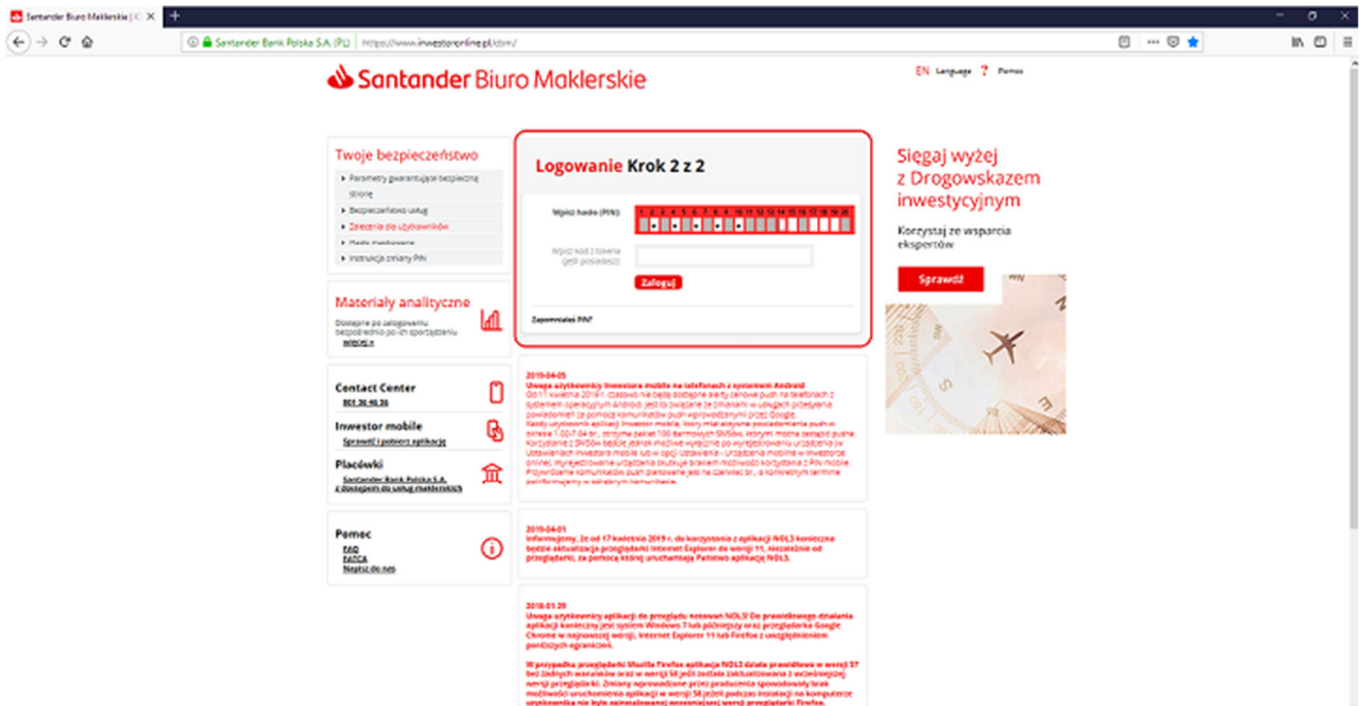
Santander Biuro Maklerskie | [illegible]

Santander Bank Polska S.A. (PL) | https://www.investoronline.pl/dm/

Santander Biuro Maklerskie

EN Language ? Pomoc

Twoje bezpieczeństwo

Parametry gwarantujące bezpieczną stronę
Bezpieczeństwo usług
Zalecenia dla użytkowników
Hasło medialowe
Instrukcja zmiany PIN

Materiały analityczne

Dostępne po zalogowaniu bezpośrednio po ich sporządzeniu
WIĘCEJ »

Contact Center
801 20 40 20

Investor mobile
Sprawdź i pobierz aplikację

Placówki
Santander Bank Polska S.A. z dostępem do usług maklerskich

Pomoc
FAQ
FATCA
Napisz do nas

Logowanie Krok 2 z 2

Wpisz hasło (PIN):
1 2 3 4 5 6 7 8 9 10 11 12 13 14 15 16 17 18 19 20

Wpisz kod z tokena (jeśli posiadasz):

Zaloguj

Zapomniałeś PIN?

2019-04-05
Uwaga użytkownicy Investora mobile na telefonach z systemem Android
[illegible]

2019-04-01
Informujemy, że od 17 kwietnia 2019 r. do korzystania z aplikacji NOL3 konieczne będzie aktualizacja przeglądarki Internet Explorer do wersji 11, niezależnie od przeglądarki, za pomocą której uruchamiają Państwo aplikację NOL3.

2018-01-20
Uwaga użytkownicy aplikacji do przeglądu notowań NOL3! Do prawidłowego działania aplikacji konieczny jest system Windows 7 lub późniejszy oraz przeglądarka Google Chrome w najnowszej wersji, Internet Explorer 11 lub Firefox z uwzględnieniem poniższych ograniczeń.

W przypadku przeglądarki Mozilla Firefox aplikacja NOL3 działa prawidłowo w wersji 57 bez żadnych warunków oraz w wersji 58 jeśli zostanie zaktualizowana z wcześniejszej wersji przeglądarki. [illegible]

Sięgaj wyżej z Drogowskazem inwestycyjnym

Korzystaj ze wsparcia ekspertów

Sprawdź